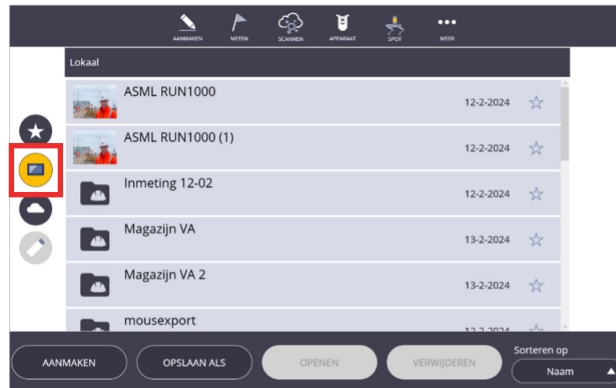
AANMAKEN METEN SCANNEN APPARAAT SPOT MEER

Lokaal

ASML RUN1000 12-2-2024

ASML RUN1000 (1) 12-2-2024

Inmeting 12-02 12-2-2024

Magazijn VA 13-2-2024

Magazijn VA 2 13-2-2024

mousexport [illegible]

AANMAKEN OPSLAAN ALS OPENEN VERWIJDEREN Sorteren op Naam